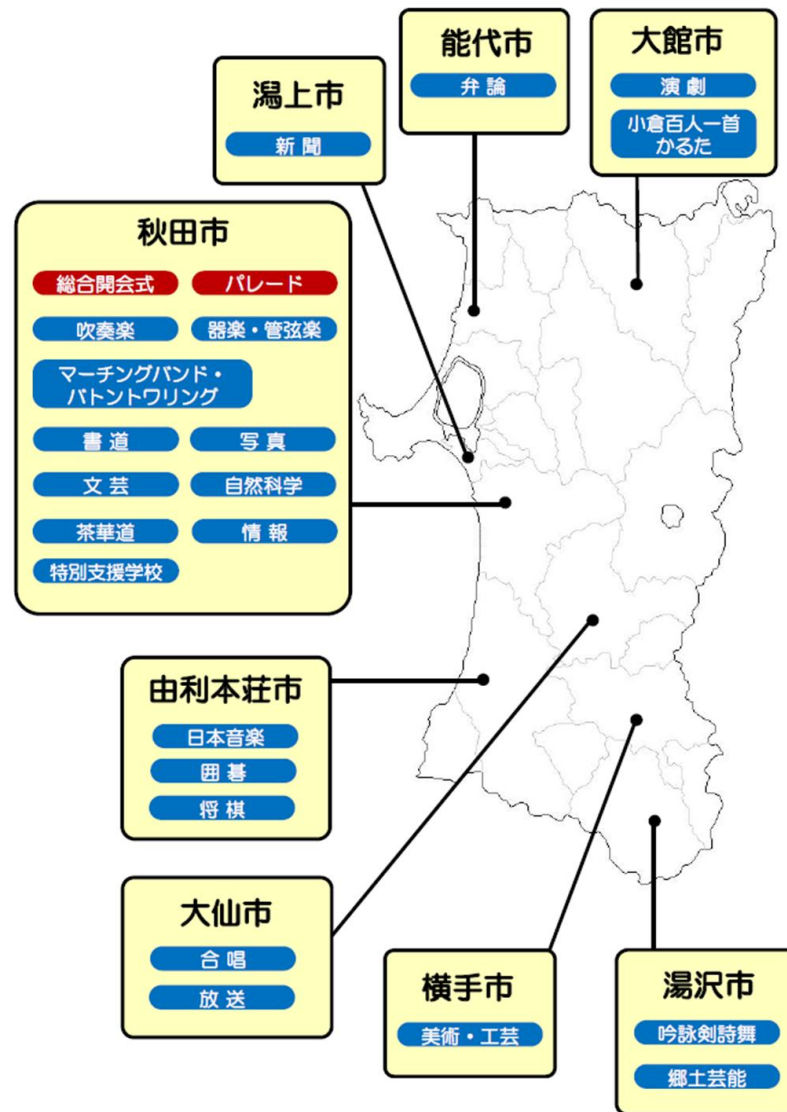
能代市
弁論

大館市
演劇
小倉百人一首かるた

潟上市
新聞

秋田市
総合開会式
パレード
吹奏楽
器楽・管弦楽
マーチングバンド・バトントワリング
書道
写真
文芸
自然科学
茶華道
情報
特別支援学校

由利本荘市
日本音楽
囲碁
将棋

大仙市
合唱
放送

横手市
美術・工芸

湯沢市
吟詠剣詩舞
郷土芸能